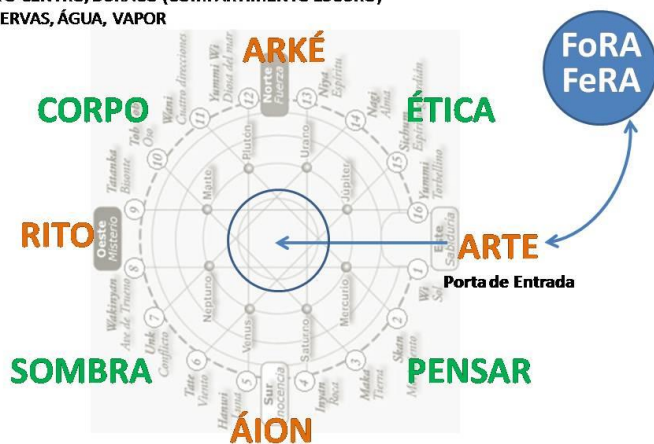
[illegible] CENTRO, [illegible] ([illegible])
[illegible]ERVAS, ÁGUA, VAPOR

ARKÉ

FoRA FeRA

CORPO

ÉTICA

RITO

ARTE

Porta de Entrada

SOMBRA

PENSAR

ÁION

Norte Fuerza
12 Yummi Wi Dios del mar
11 Wani Cuatro direcciones
10 Toh Ola
13 Nipi Espíritu
14 Nagi Alma
15 Skhan Espíritu
16 Yummi Torbellino
Este Sabiduría
1 Wi Sol
2 Skan Movimiento
3 Maka Tierra
4 Inyan Roca
Sur Inocencia
5 Hanwi Luna
6 Tate Viento
7 Unk Conflicto
8 Wakinyan Ave de Trueno
Oeste Misterio
9 Tatanka Bisonte
Plutón
Urano
Marte
Júpiter
Neptuno
Mercurio
Venus
Saturno